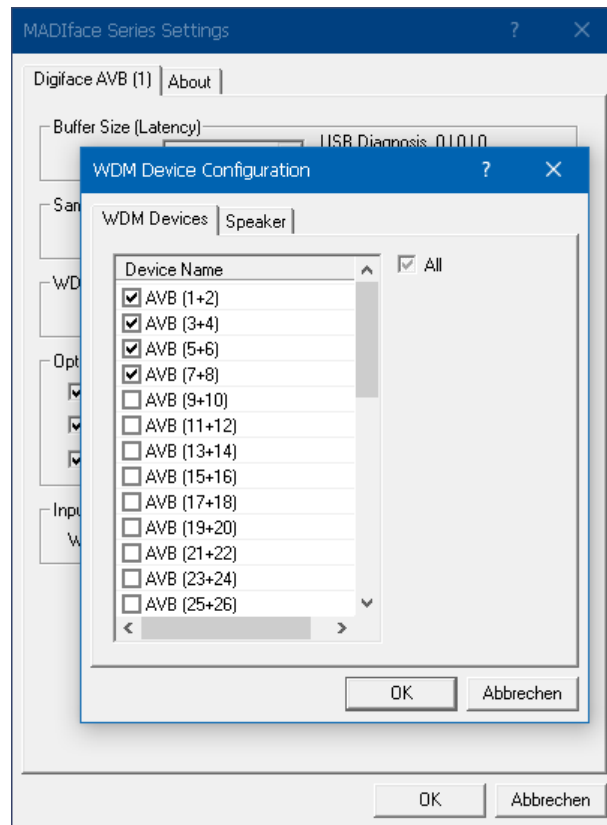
MADIface Series Settings ? ×

Digiface AVB (1) | About

Buffer Size (Latency)

USB Diagnosis 0 | 0 | 0

San

WD

Opt

Inpu

W

WDM Device Configuration ? ×

WDM Devices | Speaker

| Device Name |
|---|
| ☑ AVB (1+2) |
| ☑ AVB (3+4) |
| ☑ AVB (5+6) |
| ☑ AVB (7+8) |
| ☐ AVB (9+10) |
| ☐ AVB (11+12) |
| ☐ AVB (13+14) |
| ☐ AVB (15+16) |
| ☐ AVB (17+18) |
| ☐ AVB (19+20) |
| ☐ AVB (21+22) |
| ☐ AVB (23+24) |
| ☐ AVB (25+26) |

☑ All

OK Abbrechen

OK Abbrechen